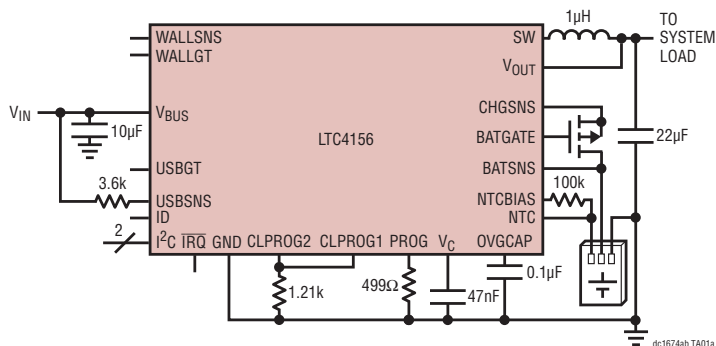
WALLSNS
WALLGT
SW
$V_{OUT}$
1µH
TO SYSTEM LOAD
$V_{IN}$
$V_{BUS}$
10µF
LTC4156
CHGSNS
BATGATE
BATSNS
22µF
USBGT
3.6k
USBSNS
ID
NTCBIAS
100k
NTC
2
$I^2C$ $\overline{IRQ}$ GND CLPROG2 CLPROG1 PROG $V_C$ OVGCAP
0.1µF
1.21k
499Ω
47nF
dc1674ah TA01a